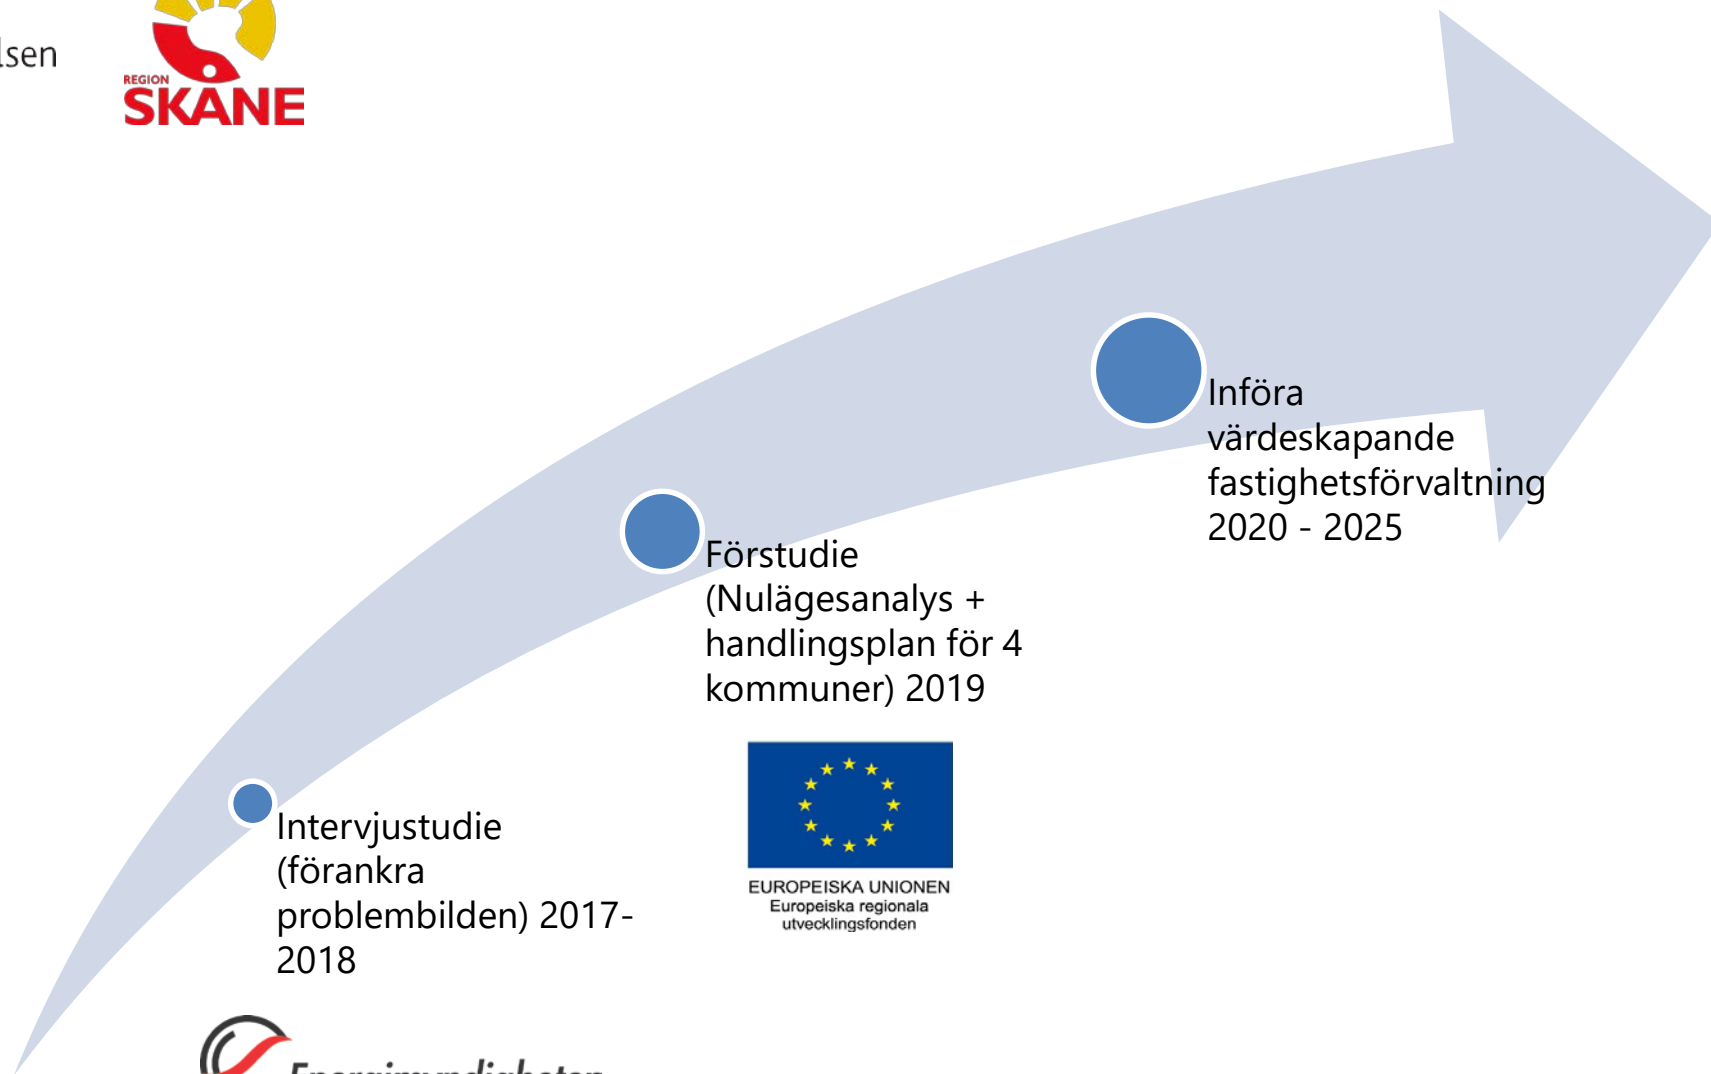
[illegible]sen

REGION SKANE

Införa värdeskapande fastighetsförvaltning 2020 - 2025

Förstudie (Nulägesanalys + handlingsplan för 4 kommuner) 2019

EUROPEISKA UNIONEN
Europeiska regionala utvecklingsfonden

Intervjustudie (förankra problembilden) 2017-2018

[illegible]